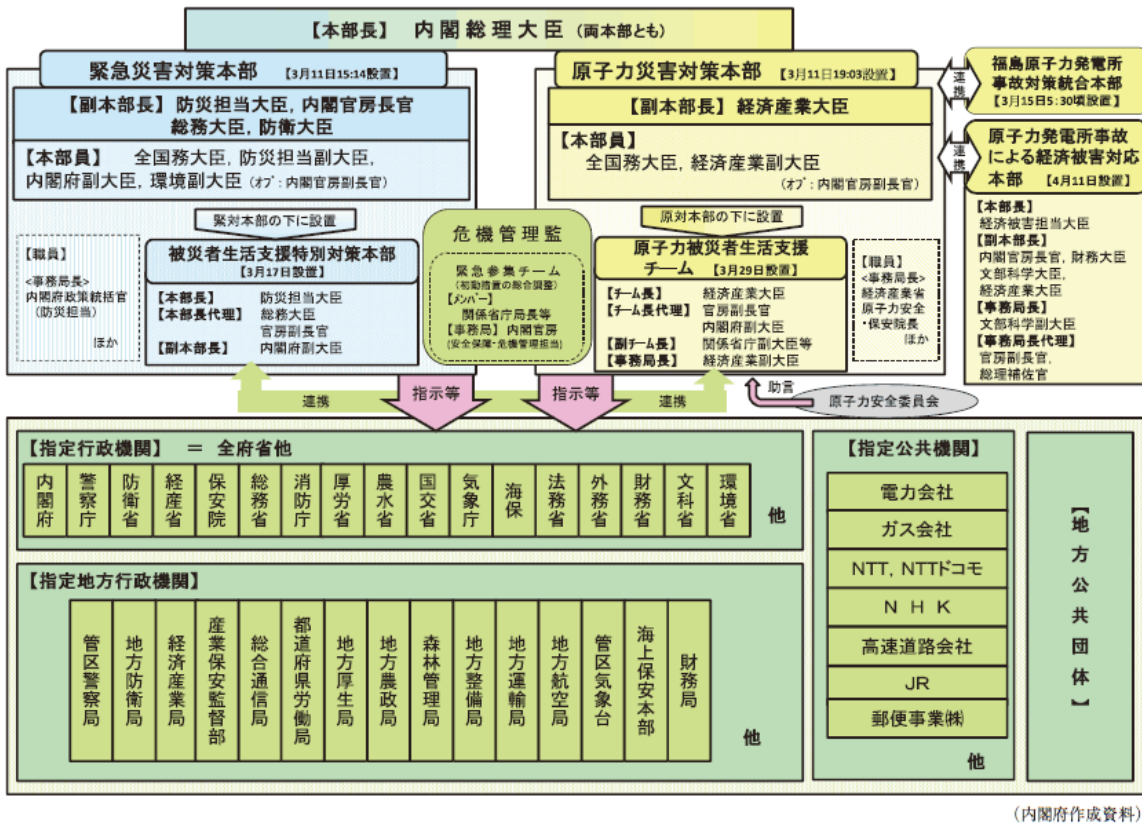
【本部長】 内閣総理大臣（両本部とも）

緊急災害対策本部 【3月11日15:14設置】

【副本部長】防災担当大臣，内閣官房長官 総務大臣，防衛大臣

【本部員】 全国務大臣，防災担当副大臣，内閣府副大臣，環境副大臣（オブ：内閣官房副長官）

緊対本部の下に設置

【職員】 <事務局長> 内閣府政策統括官（防災担当） ほか

被災者生活支援特別対策本部 【3月17日設置】

| | |
|---|---|
| 【本部長】 | 防災担当大臣 |
| 【本部長代理】 | 総務大臣 |
| | 官房副長官 |
| 【副本部長】 | 内閣府副大臣 |

危機管理監

緊急参集チーム（初動措置の総合調整） 【メンバー】 関係省庁局長等 【事務局】内閣官房（安全保障・危機管理担当）

原子力災害対策本部 【3月11日19:03設置】

【副本部長】経済産業大臣

【本部員】 全国務大臣，経済産業副大臣（オブ：内閣官房副長官）

原対本部の下に設置

原子力被災者生活支援チーム 【3月29日設置】

| | |
|---|---|
| 【チーム長】 | 経済産業大臣 |
| 【チーム長代理】 | 官房副長官 |
| | 内閣府副大臣 |
| 【副チーム長】 | 関係省庁副大臣等 |
| 【事務局長】 | 経済産業副大臣 |

【職員】 <事務局長> 経済産業省 原子力安全・保安院長 ほか

連携

福島原子力発電所事故対策統合本部 【3月15日5:30頃設置】

連携

原子力発電所事故による経済被害対応本部 【4月11日設置】

【本部長】 経済被害担当大臣 【副本部長】 内閣官房副長官，財務大臣 文部科学大臣，経済産業大臣 【事務局長】 文部科学副大臣 【事務局長代理】 官房副長官，総理補佐官

連携　指示等　指示等　連携

助言

原子力安全委員会

【指定行政機関】 ＝ 全府省他

内閣府　警察庁　防衛省　経産省　保安院　総務省　消防庁　厚労省　農水省　国交省　気象庁　海保　法務省　外務省　財務省　文科省　環境省　他

【指定地方行政機関】

管区警察局　地方防衛局　経済産業局　産業保安監督部　総合通信局　都道府県労働局　地方厚生局　地方農政局　森林管理局　地方整備局　地方運輸局　地方航空局　管区気象台　海上保安本部　財務局　他

【指定公共機関】

電力会社
ガス会社
NTT, NTTドコモ
N H K
高速道路会社
JR
郵便事業㈱
他

【地方公共団体】

（内閣府作成資料）